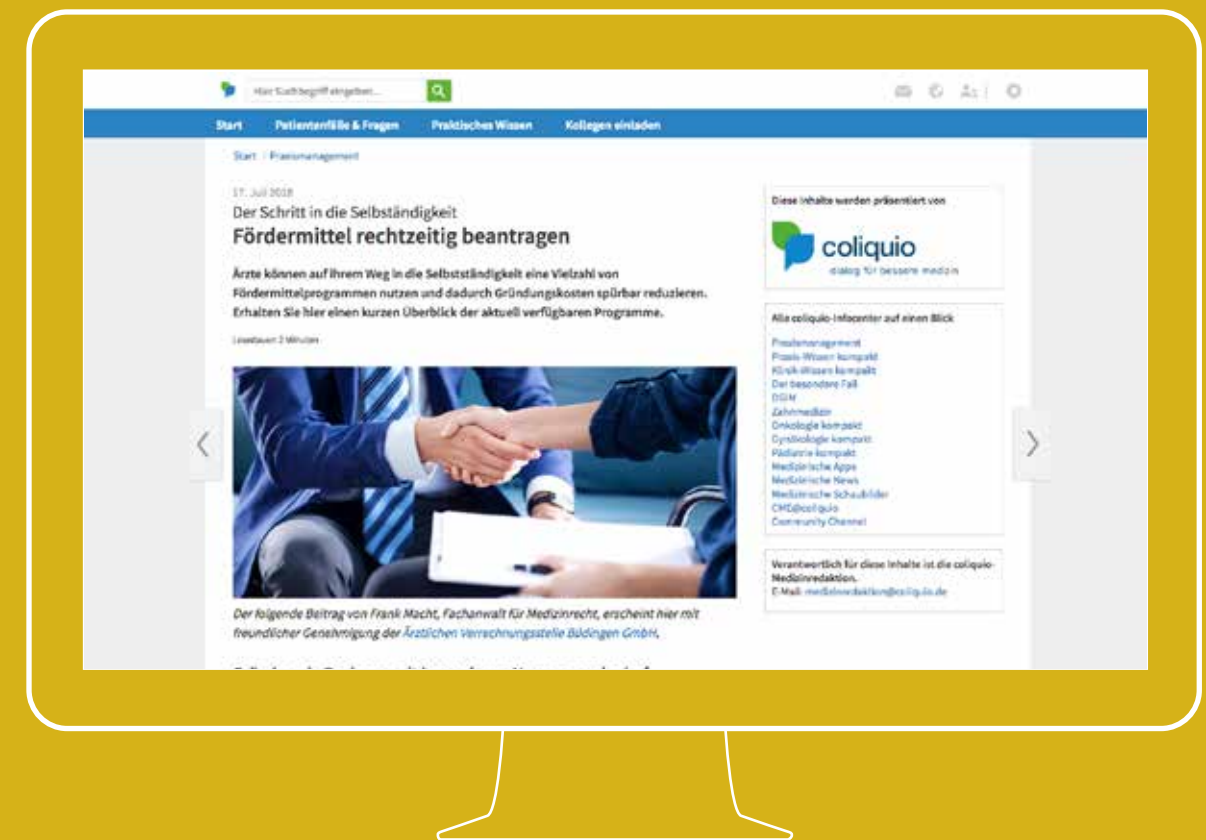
Hier Suchbegriff eingeben...

Start   Patientenfälle & Fragen   Praktisches Wissen   Kollegen einladen

Start | Praxismanagement

17. Juli 2018

Der Schritt in die Selbständigkeit

Fördermittel rechtzeitig beantragen

Ärzte können auf ihrem Weg in die Selbstständigkeit eine Vielzahl von Fördermittelprogrammen nutzen und dadurch Gründungskosten spürbar reduzieren. Erhalten Sie hier einen kurzen Überblick der aktuell verfügbaren Programme.

Lesedauer 2 Minuten

Der folgende Beitrag von Frank Macht, Fachanwalt für Medizinrecht, erscheint hier mit freundlicher Genehmigung der Ärztlichen Verrechnungsstelle Büdingen GmbH.

Diese Inhalte werden präsentiert von

coliquio
dialog für bessere medizin

Alle coliquio-Infocenter auf einen Blick

Praxismanagement
Praxis-Wissen kompakt
Klinik-Wissen kompakt
Der besondere Fall
DGIM
Zahnmedizin
Onkologie kompakt
Gynäkologie kompakt
Pädiatrie kompakt
Medizinische Apps
Medizinische News
Medizinische Schaubilder
CME@coliquio
Community Channel

Verantwortlich für diese Inhalte ist die coliquio-Medizinredaktion.
E-Mail: medizinredaktion@coliq.io.de